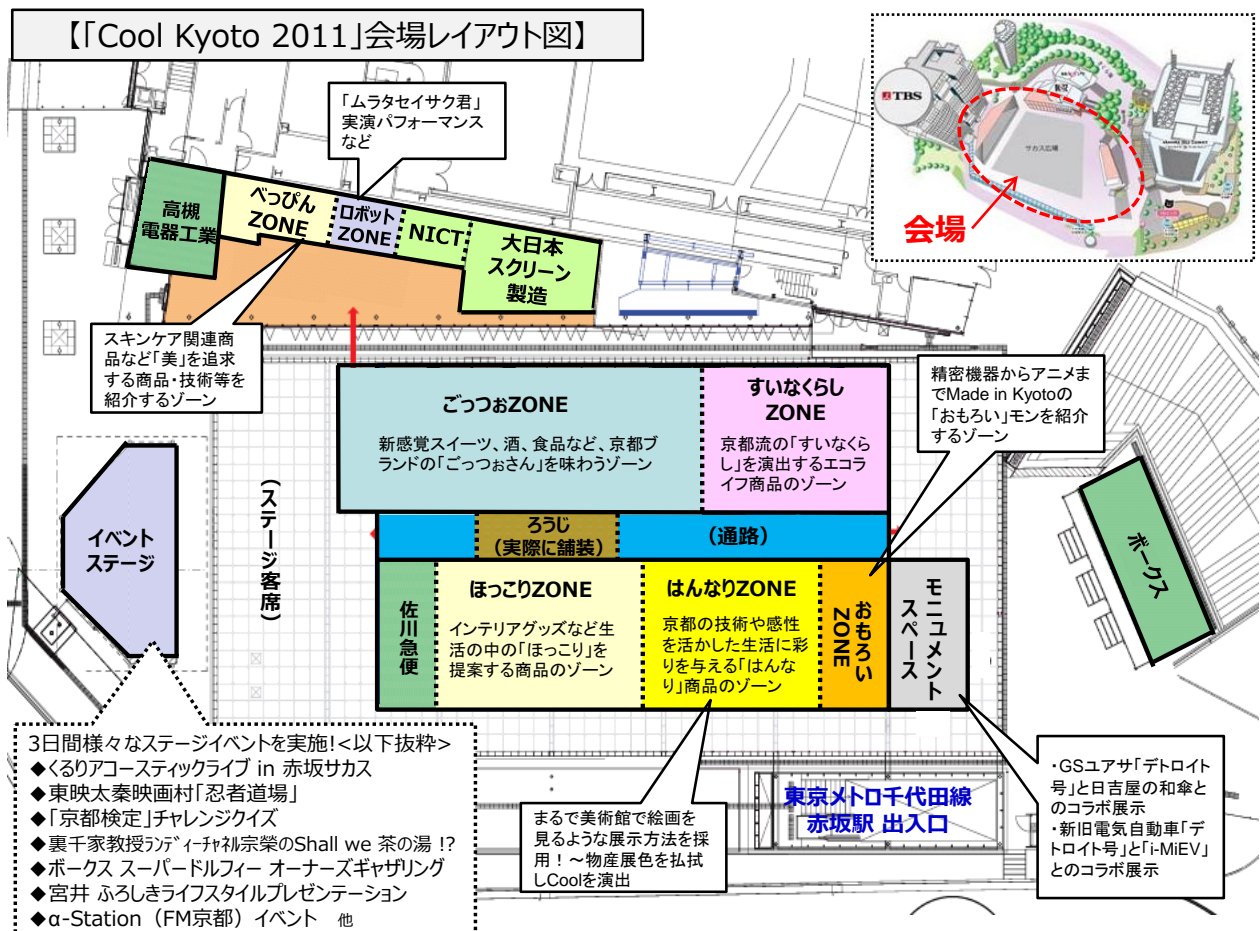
【「Cool Kyoto 2011」会場レイアウト図】

TBS

サカス広場

会場

「ムラタセイサク君」実演パフォーマンスなど

高槻電器工業

べっぴんZONE

ロボットZONE

NICT

大日本スクリーン製造

スキンケア関連商品など「美」を追求する商品・技術等を紹介するゾーン

ごっつぉZONE

新感覚スイーツ、酒、食品など、京都ブランドの「ごっつぉさん」を味わうゾーン

すいなくらしZONE

京都流の「すいなくらし」を演出するエコライフ商品のゾーン

精密機器からアニメまでMade in Kyotoの「おもろい」モンを紹介するゾーン

ろうじ（実際に舗装）

（通路）

イベントステージ

（ステージ客席）

佐川急便

ほっこりZONE

インテリアグッズなど生活の中の「ほっこり」を提案する商品のゾーン

はんなりZONE

京都の技術や感性を活かした生活に彩りを与える「はんなり」商品のゾーン

おもろいZONE

モニュメントスペース

ボークス

3日間様々なステージイベントを実施!<以下抜粋>
◆くるりアコースティックライブ in 赤坂サカス
◆東映太秦映画村「忍者道場」
◆「京都検定」チャレンジクイズ
◆裏千家教授ﾗﾝﾃﾞｨｰﾁｬﾈﾙ宗榮のShall we 茶の湯 !?
◆ボークス スーパードルフィー オーナーズギャザリング
◆宮井 ふろしきライフスタイルプレゼンテーション
◆α-Station（FM京都）イベント 他

まるで美術館で絵画を見るような展示方法を採用！～物産展色を払拭しCoolを演出

東京メトロ千代田線赤坂駅 出入口

・GSユアサ「デトロイト号」と日吉屋の和傘とのコラボ展示
・新旧電気自動車「デトロイト号」と「i-MiEV」とのコラボ展示